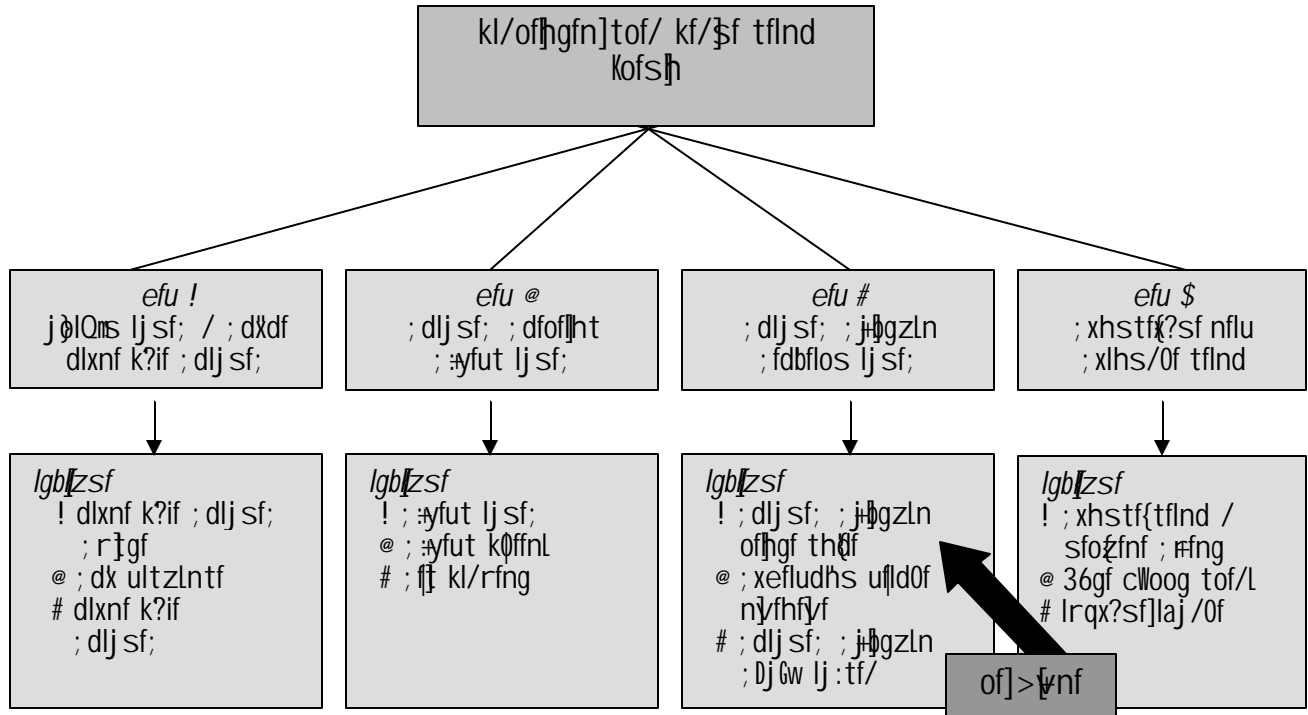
kl/of]hgfn]tof/ kf/$sf tflnd
Kofs]h

efu !
j)lQms ljsf; / ;dXdf
dlxnf k?if ;dljsf;

efu @
;dljsf; ;dfof]ht
;+yfut ljsf;

efu #
;dljsf; ;+]gzln
;fdbflos ljsf;

efu $
;xhstf{?sf nflu
;xlhs/0f tflnd

lgb[zsf
! dlxnf k?if ;dljsf;
;r]tgf
@ ;dX ultzlntf
# dlxnf k?if
;dljsf;

lgb[zsf
! ;+yfut ljsf;
@ ;+yfut k0ffnL
# ;f]t kl/rfng

lgb[zsf
! ;dljsf; ;+]gzln
of]hgf th{df
@ ;xefudh's uflld0f
n]vfhf]vf
# ;dljsf; ;+]gzln
;DjGw lj:tf/

lgb[zsf
! ;xhstf{tflnd /
sfo{znf ;+fng
@ 36gf cWoog tof/L
# lrqx?sf]laj/0f

of]>[+nf